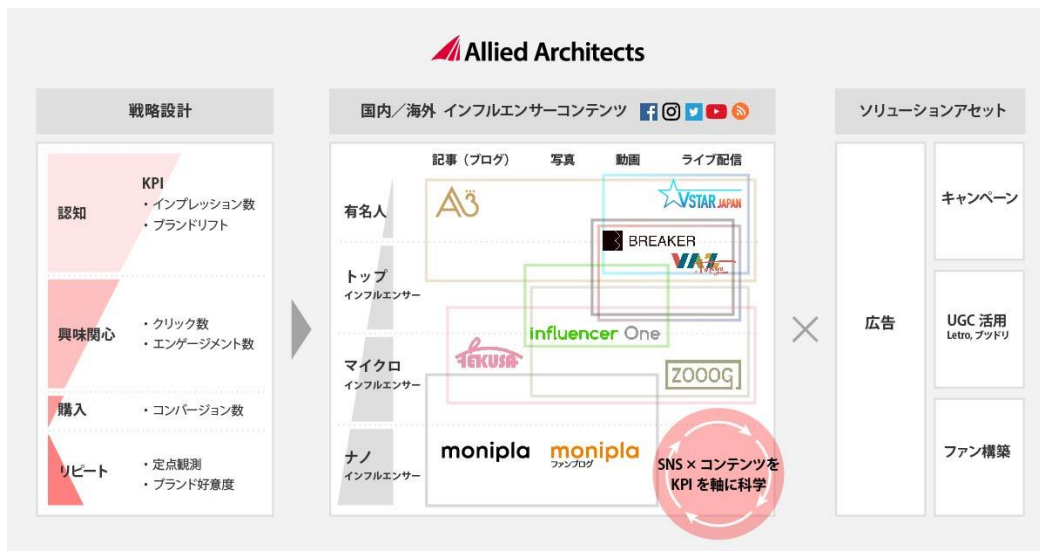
Allied Architects

戦略設計

認知
KPI
・インプレッション数
・ブランドリフト

興味関心
・クリック数
・エンゲージメント数

購入
・コンバージョン数

リピート
・定点観測
・ブランド好意度

国内/海外 インフルエンサーコンテンツ

記事(ブログ) 写真 動画 ライブ配信

有名人
トップ インフルエンサー
マイクロ インフルエンサー
ナノ インフルエンサー

A3
VSTAR JAPAN
BREAKER
VAZ
influencer One
TEKUSA
ZOOOG
monipla
monipla ファンブログ

SNS × コンテンツを KPI を軸に科学

×

ソリューションアセット

広告

キャンペーン

UGC 活用
Letro, ブッドリ

ファン構築